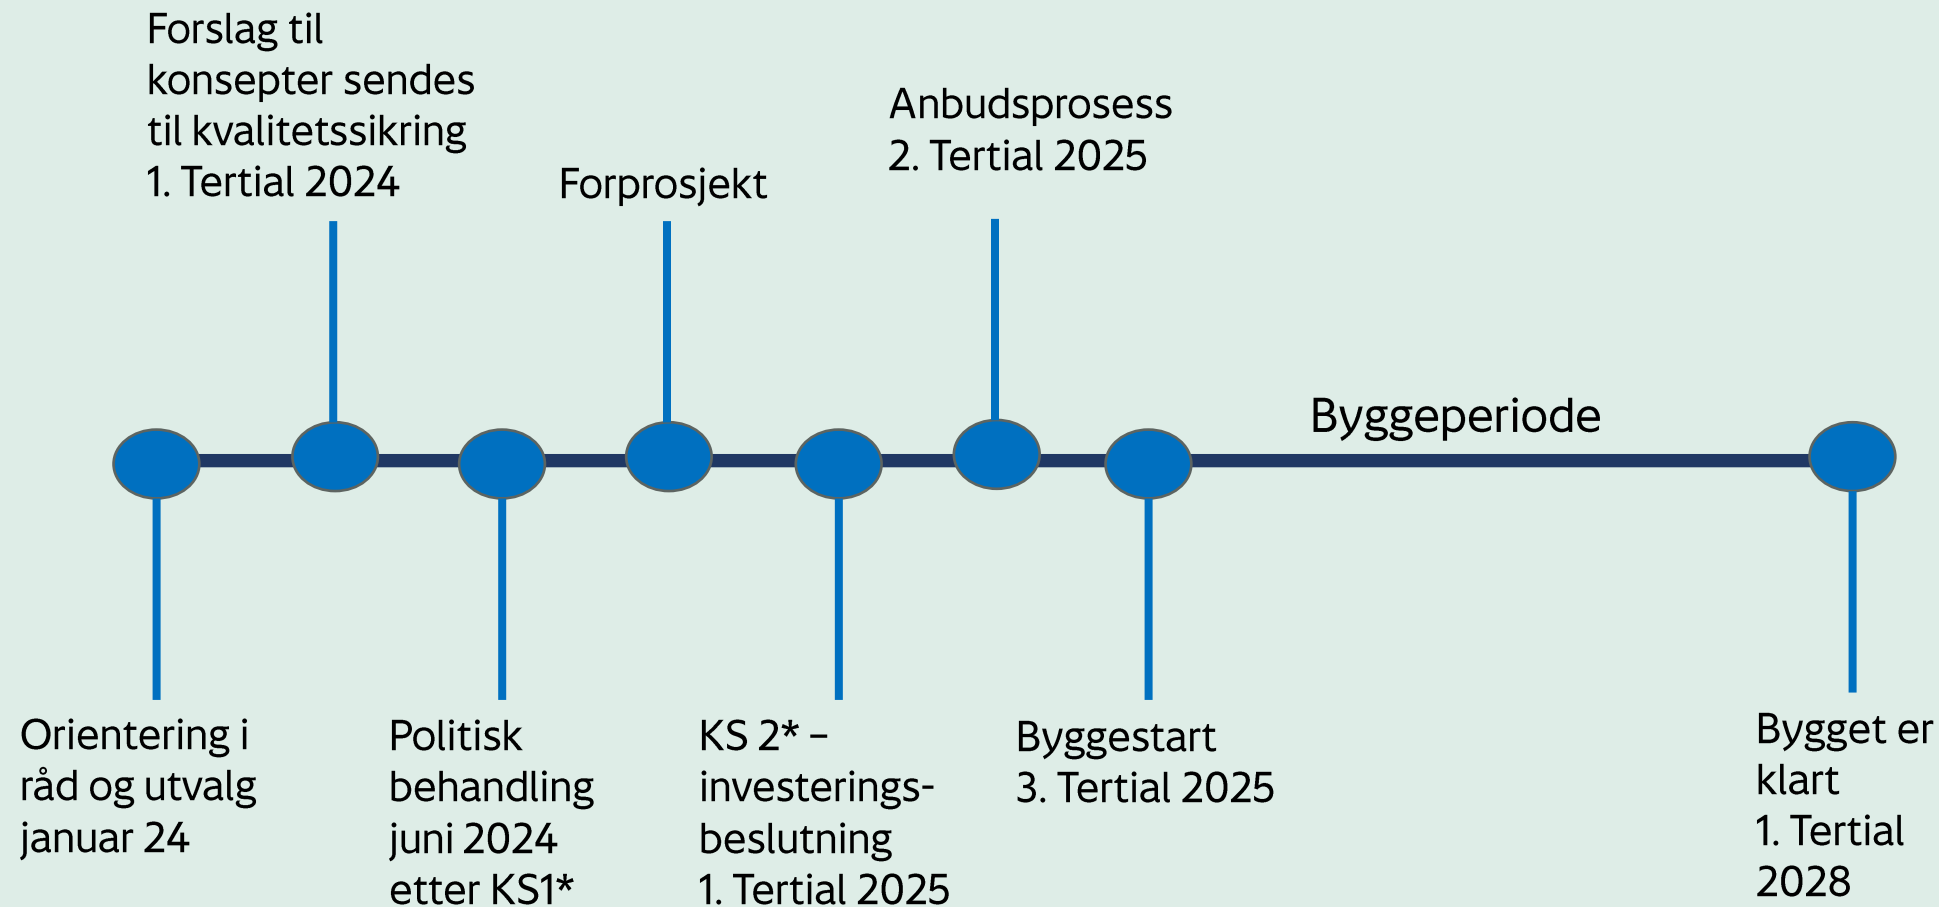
Forslag til konsepter sendes til kvalitetssikring 1. Tertial 2024

Forprosjekt

Anbudsprosess 2. Tertial 2025

Byggeperiode

Orientering i råd og utvalg januar 24

Politisk behandling juni 2024 etter KS1*

KS 2* – investeringsbeslutning 1. Tertial 2025

Byggestart 3. Tertial 2025

Bygget er klart 1. Tertial 2028